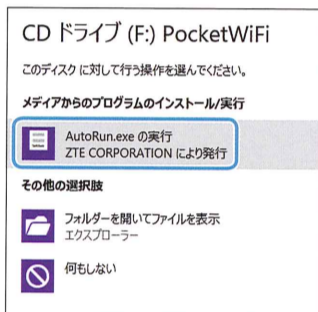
CD ドライブ (F:) PocketWiFi

このディスクに対して行う操作を選んでください。

メディアからのプログラムのインストール/実行

AutoRun.exe の実行
ZTE CORPORATION により発行

その他の選択肢

フォルダーを開いてファイルを表示
エクスプローラー

何もしない